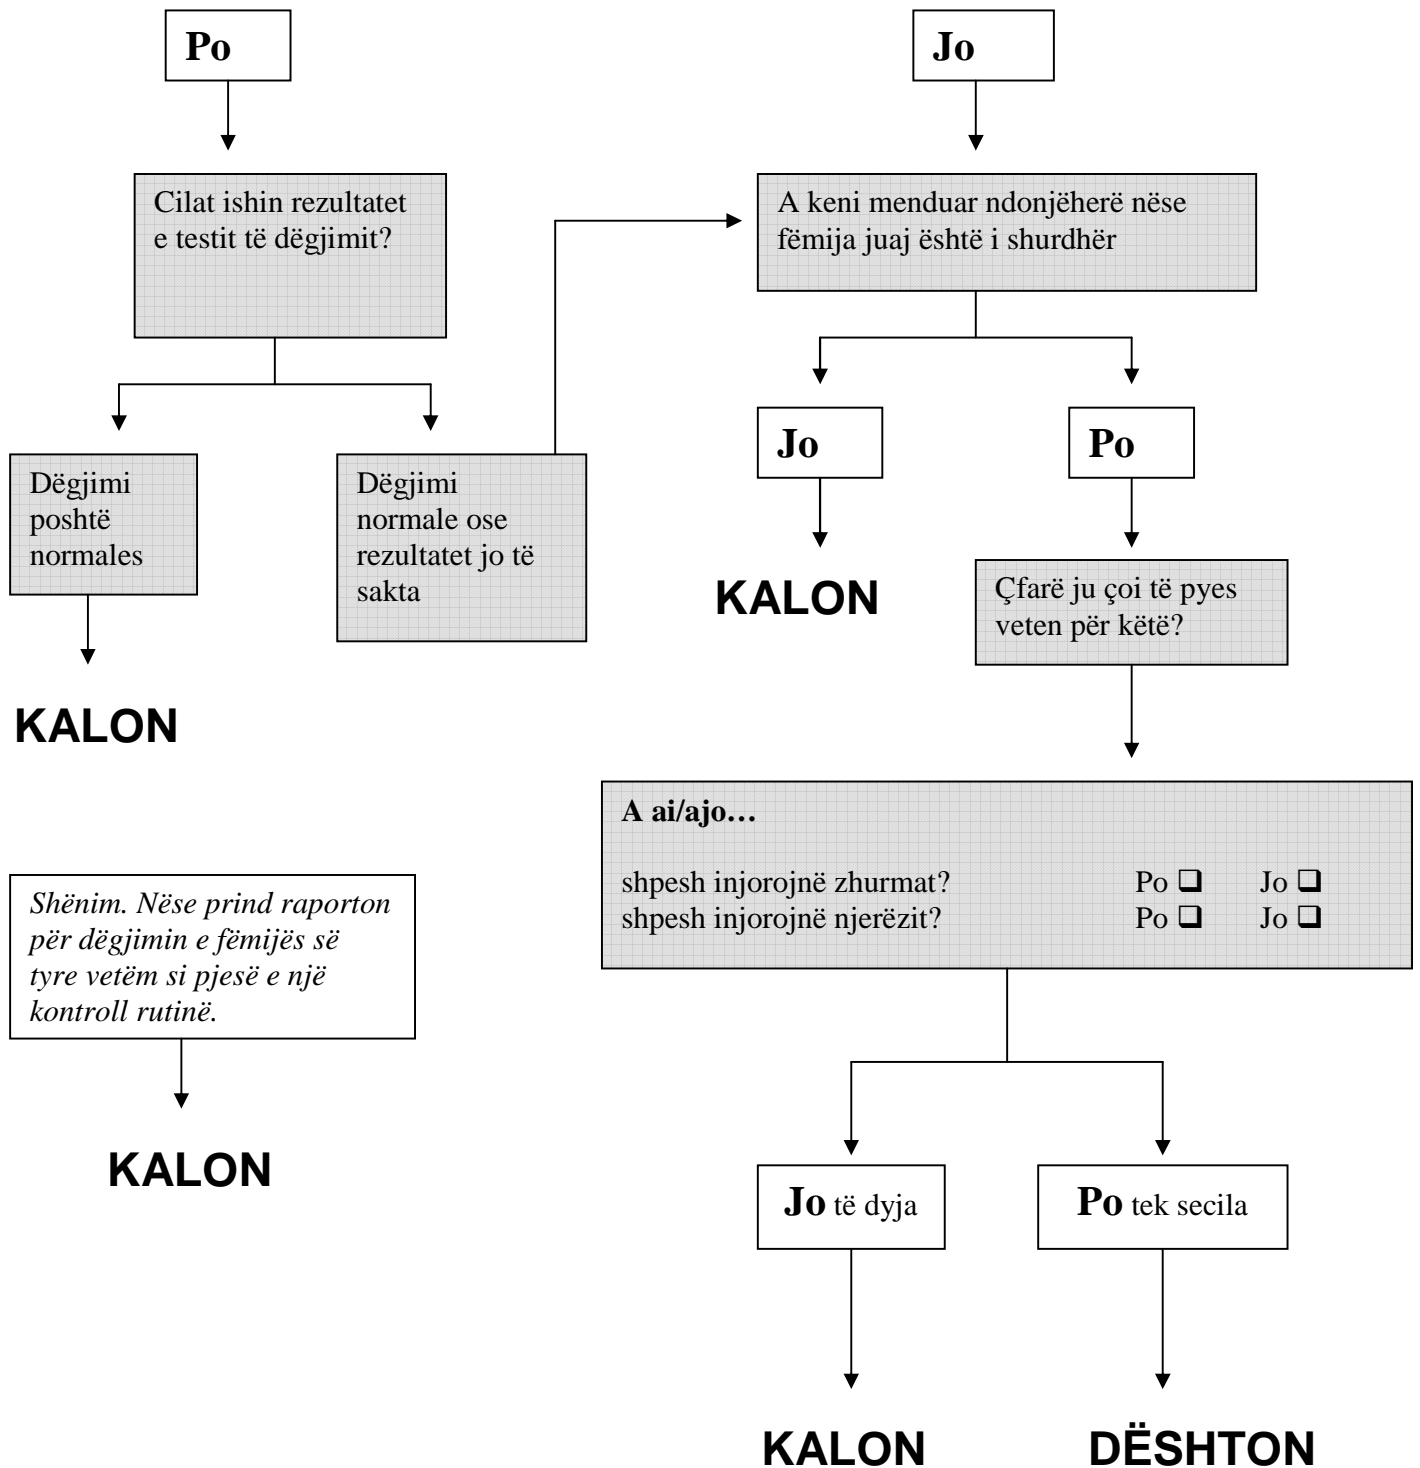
Po

Cilat ishin rezultatet e testit të dëgjimit?

Dëgjimi poshtë normales

KALON

Dëgjimi normale ose rezultatet jo të sakta

Jo

A keni menduar ndonjëherë nëse fëmija juaj është i shurdhër

Jo

KALON

Po

Çfarë ju çoi të pyes veten për këtë?

A ai/ajo…

shpesh injorojnë zhurmat? Po ❑ Jo ❑
shpesh injorojnë njerëzit? Po ❑ Jo ❑

*Shënim. Nëse prind raporton për dëgjimin e fëmijës së tyre vetëm si pjesë e një kontroll rutinë.*

KALON

Jo të dyja

Po tek secila

KALON

DËSHTON